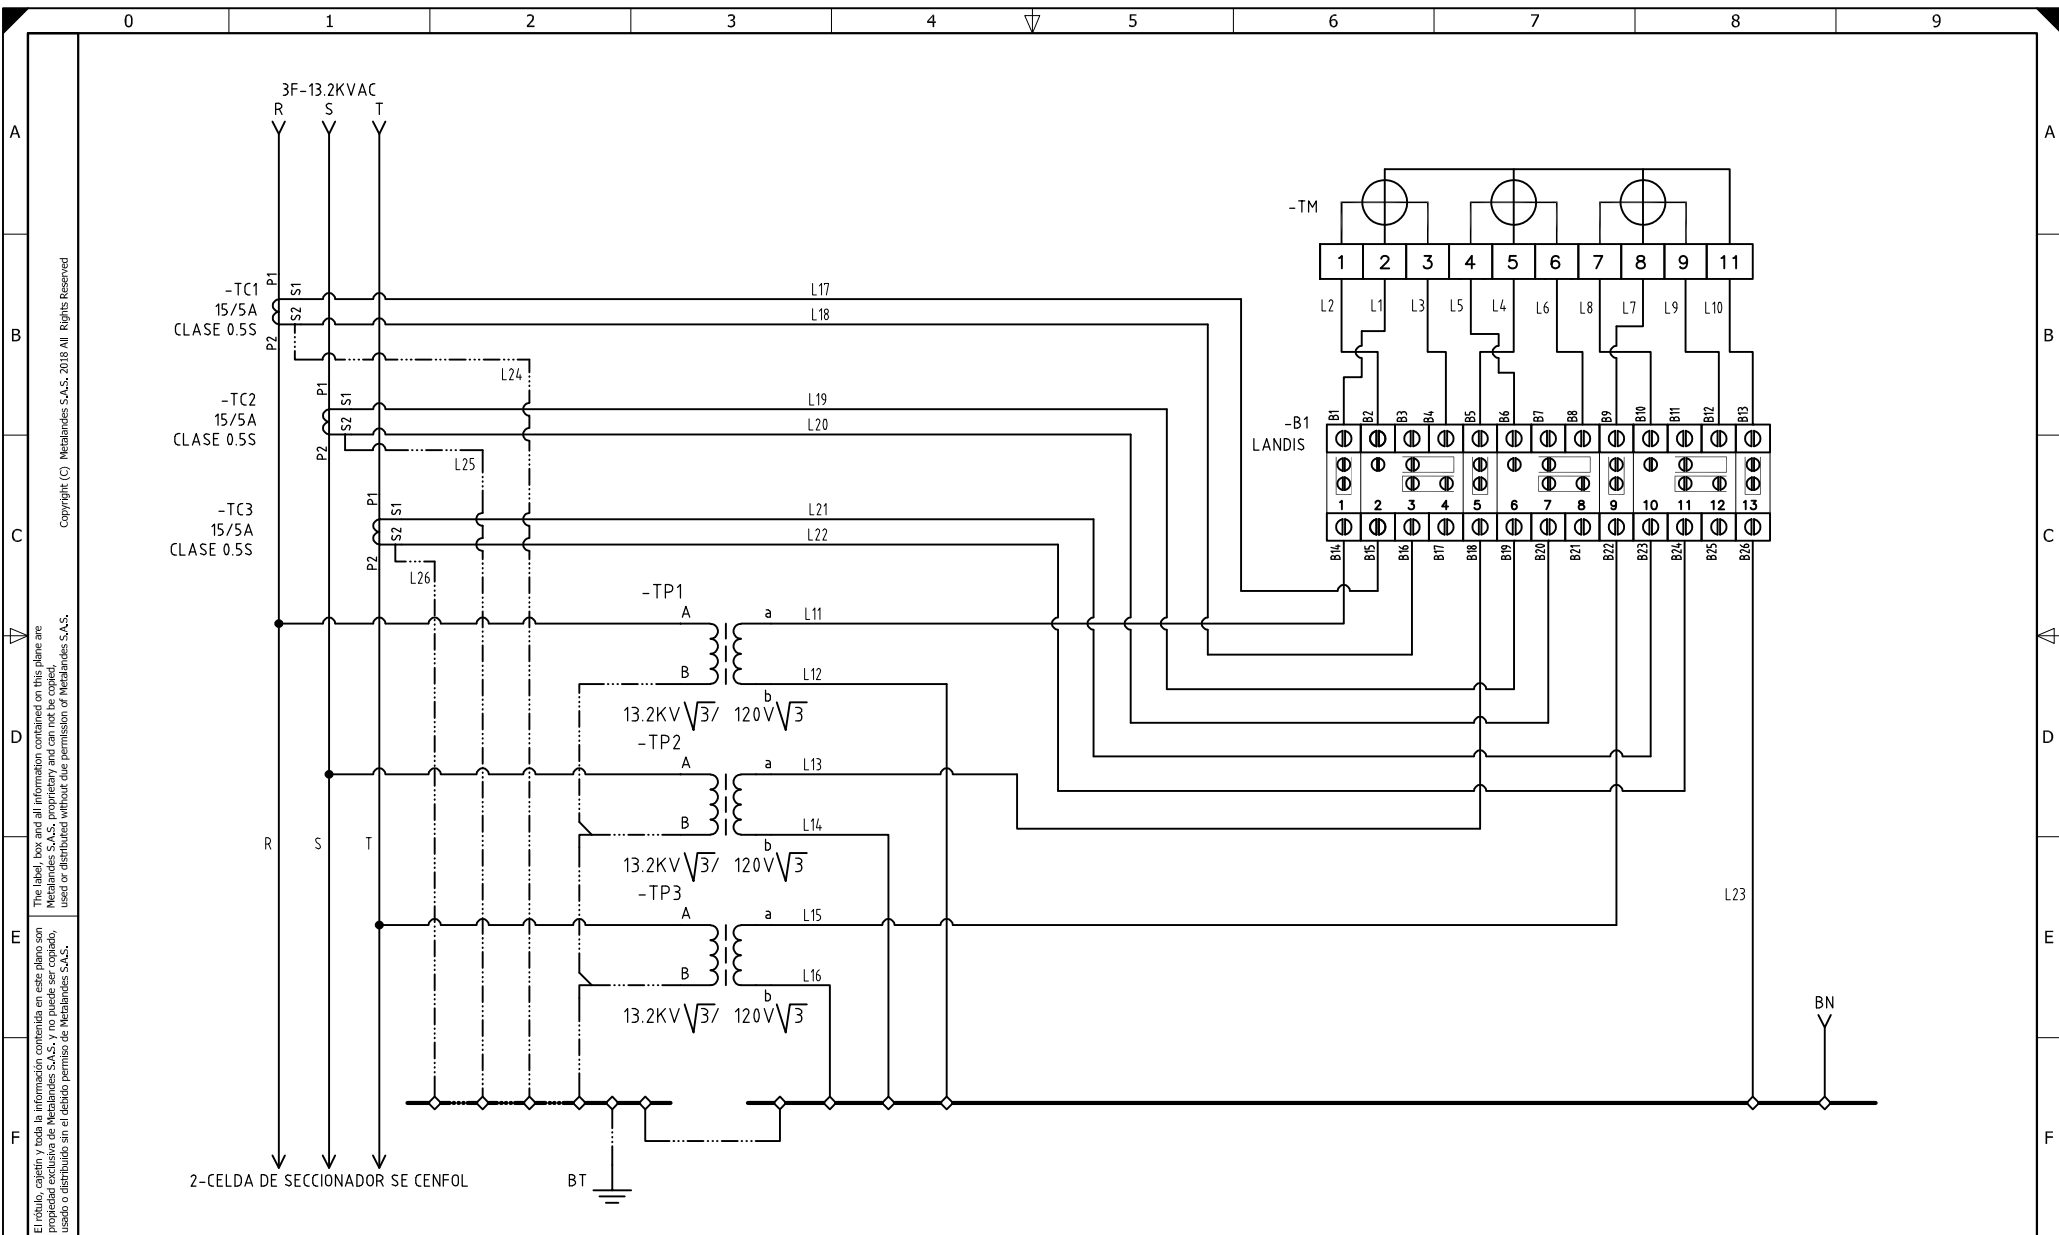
0 1 2 3 4 5 6 7 8 9

A
B
C
D
E
F

Copyright (C) Metalandes S.A.S. 2018 All Rights Reserved

The label, box and all information contained on this plane are Metalandes S.A.S. proprietary and can not be copied, used or distributed without due permission of Metalandes S.A.S.

El rótulo, cajetín y toda la información contenida en este plano son propiedad exclusiva de Metalandes S.A.S. y no puede ser copiado, usado o distribuido sin el debido permiso de Metalandes S.A.S.

3F-13.2KVAC
R S T

-TM
1 2 3 4 5 6 7 8 9 11
L2 L1 L3 L5 L4 L6 L8 L7 L9 L10

-TC1
15/5A
CLASE 0.5S
P1 S1 S2 P2
L17
L18
L24

-TC2
15/5A
CLASE 0.5S
P1 S1 S2 P2
L19
L20
L25

-TC3
15/5A
CLASE 0.5S
P1 S1 S2 P2
L21
L22
L26

-B1
LANDIS
B1 B2 B3 B4 B5 B6 B7 B8 B9 B10 B11 B12 B13
1 2 3 4 5 6 7 8 9 10 11 12 13
B14 B15 B16 B17 B18 B19 B20 B21 B22 B23 B24 B25 B26

-TP1
A a L11
B b L12
13.2KV$\sqrt{3}$/ 120V$\sqrt{3}$

-TP2
A a L13
B b L14
13.2KV$\sqrt{3}$/ 120V$\sqrt{3}$

-TP3
A a L15
B b L16
13.2KV$\sqrt{3}$/ 120V$\sqrt{3}$

R S T

L23

BN

2-CELDA DE SECCIONADOR SE CENFOL

BT